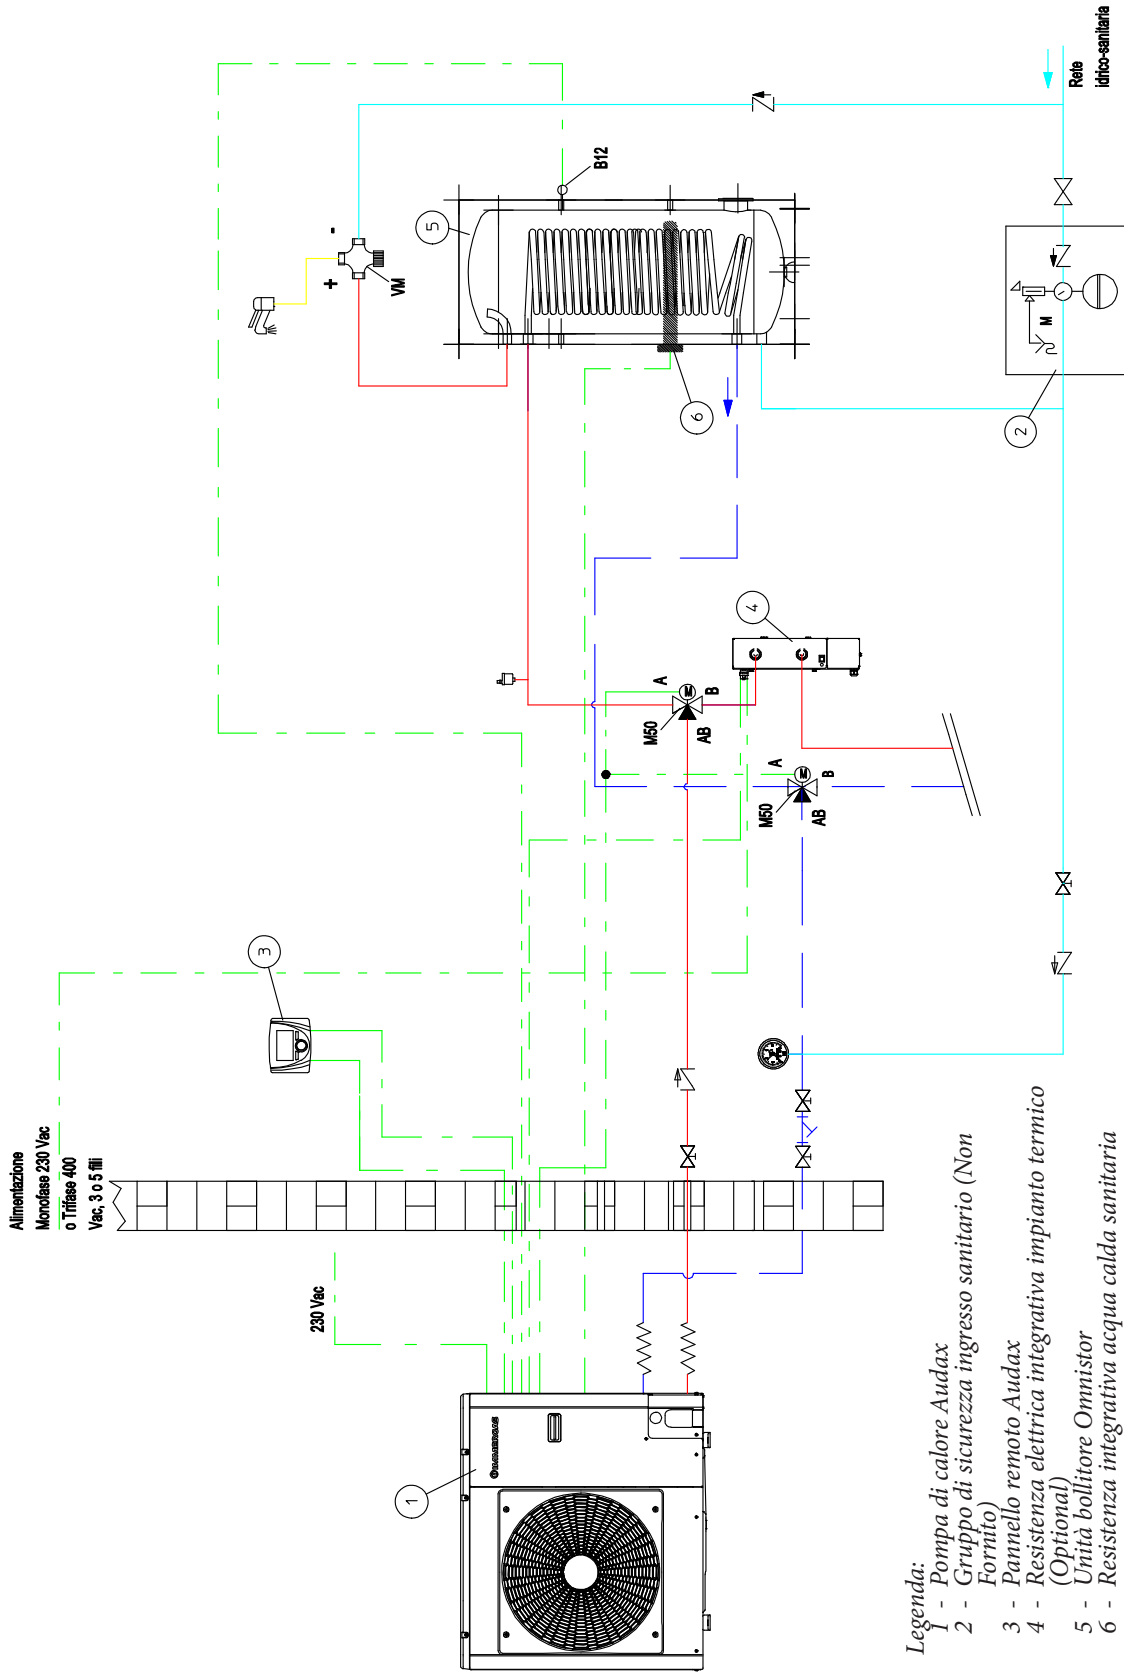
Rete idrico-sanitaria

B12

5

-

+

VM

M

2

6

4

A

B

M50

AB

A

B

M50

AB

3

Alimentazione Monofase 230 Vac o Trifase 400 Vac, 3 o 5 fili

230 Vac

1

Legenda:
1 - Pompa di calore Audax
2 - Gruppo di sicurezza ingresso sanitario (Non Fornito)
3 - Pannello remoto Audax
4 - Resistenza elettrica integrativa impianto termico (Optional)
5 - Unità bollitore Omnistor
6 - Resistenza integrativa acqua calda sanitaria